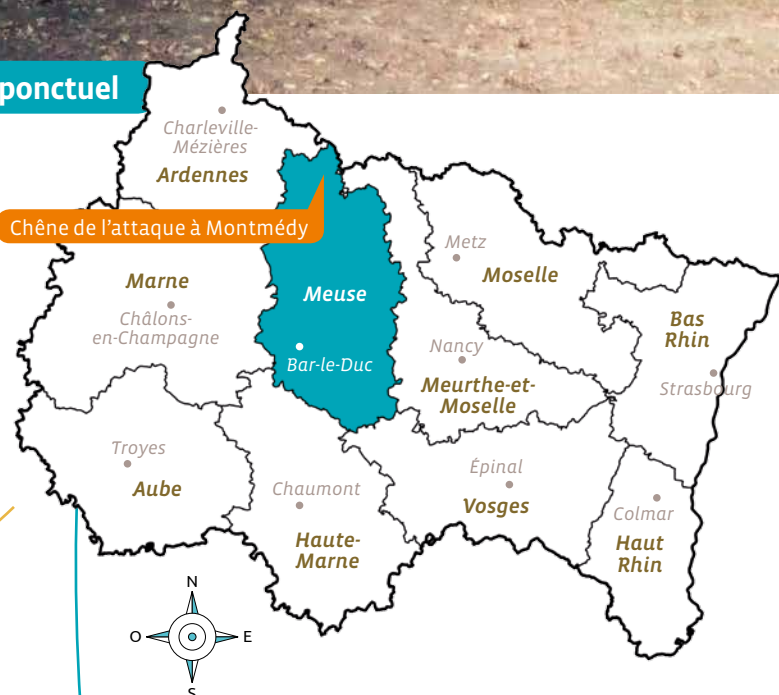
ponctuel

Charleville-Mézières
Ardennes

Chêne de l'attaque à Montmédy

Marne
Châlons-en-Champagne

Meuse
Bar-le-Duc

Metz
Moselle

Bas Rhin
Strasbourg

Nancy
Meurthe-et-Moselle

Troyes
Aube

Chaumont
Haute-Marne

Épinal
Vosges

Colmar
Haut Rhin

N
O
E
S